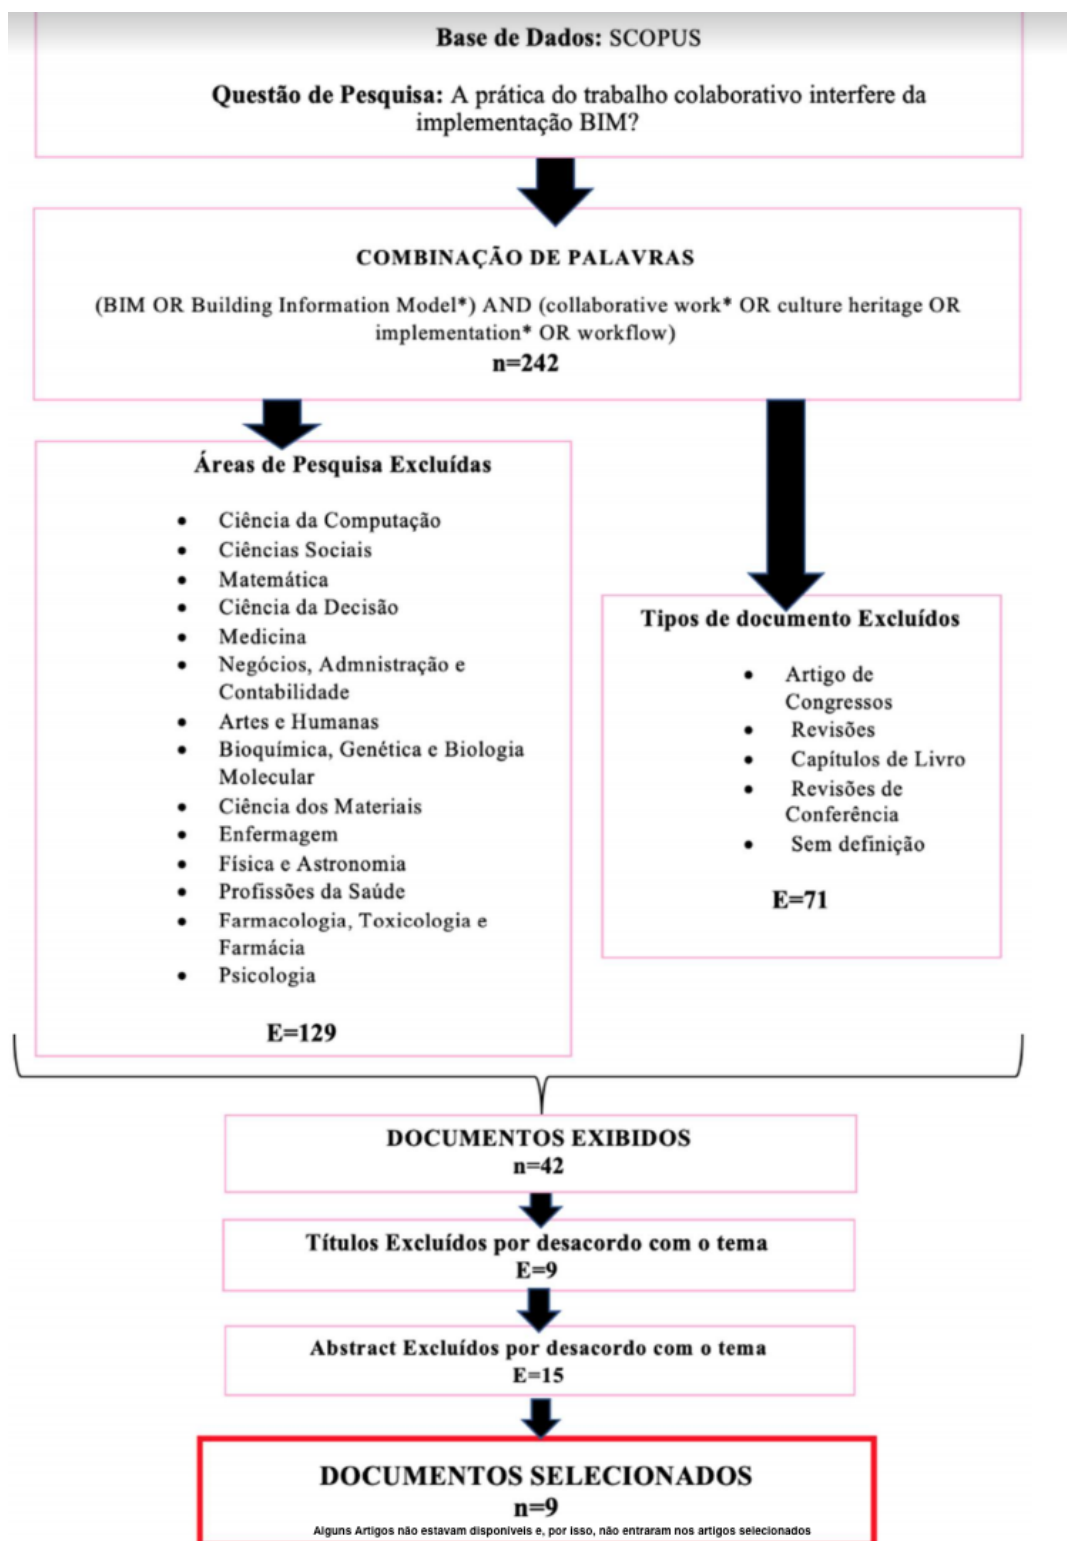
Base de Dados: SCOPUS

Questão de Pesquisa: A prática do trabalho colaborativo interfere da implementação BIM?

COMBINAÇÃO DE PALAVRAS

(BIM OR Building Information Model*) AND (collaborative work* OR culture heritage OR implementation* OR workflow)
n=242

Áreas de Pesquisa Excluídas

- Ciência da Computação
- Ciências Sociais
- Matemática
- Ciência da Decisão
- Medicina
- Negócios, Admnistração e Contabilidade
- Artes e Humanas
- Bioquímica, Genética e Biologia Molecular
- Ciência dos Materiais
- Enfermagem
- Física e Astronomia
- Profissões da Saúde
- Farmacologia, Toxicologia e Farmácia
- Psicologia

E=129

Tipos de documento Excluídos

- Artigo de Congressos
- Revisões
- Capítulos de Livro
- Revisões de Conferência
- Sem definição

E=71

DOCUMENTOS EXIBIDOS
n=42

Títulos Excluídos por desacordo com o tema
E=9

Abstract Excluídos por desacordo com o tema
E=15

DOCUMENTOS SELECIONADOS
n=9
Alguns Artigos não estavam disponíveis e, por isso, não entraram nos artigos selecionados